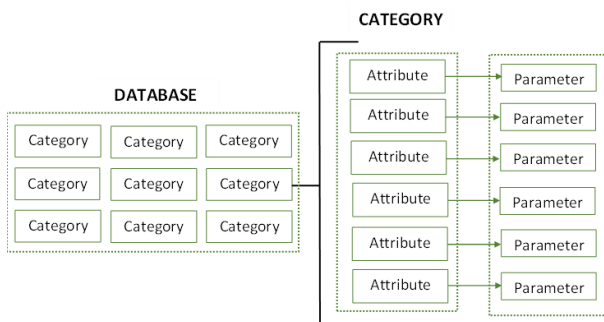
CATEGORY

DATABASE

| Category | Category | Category |
|---|---|---|
| Category | Category | Category |
| Category | Category | Category |

Attribute → Parameter
Attribute → Parameter
Attribute → Parameter
Attribute → Parameter
Attribute → Parameter
Attribute → Parameter